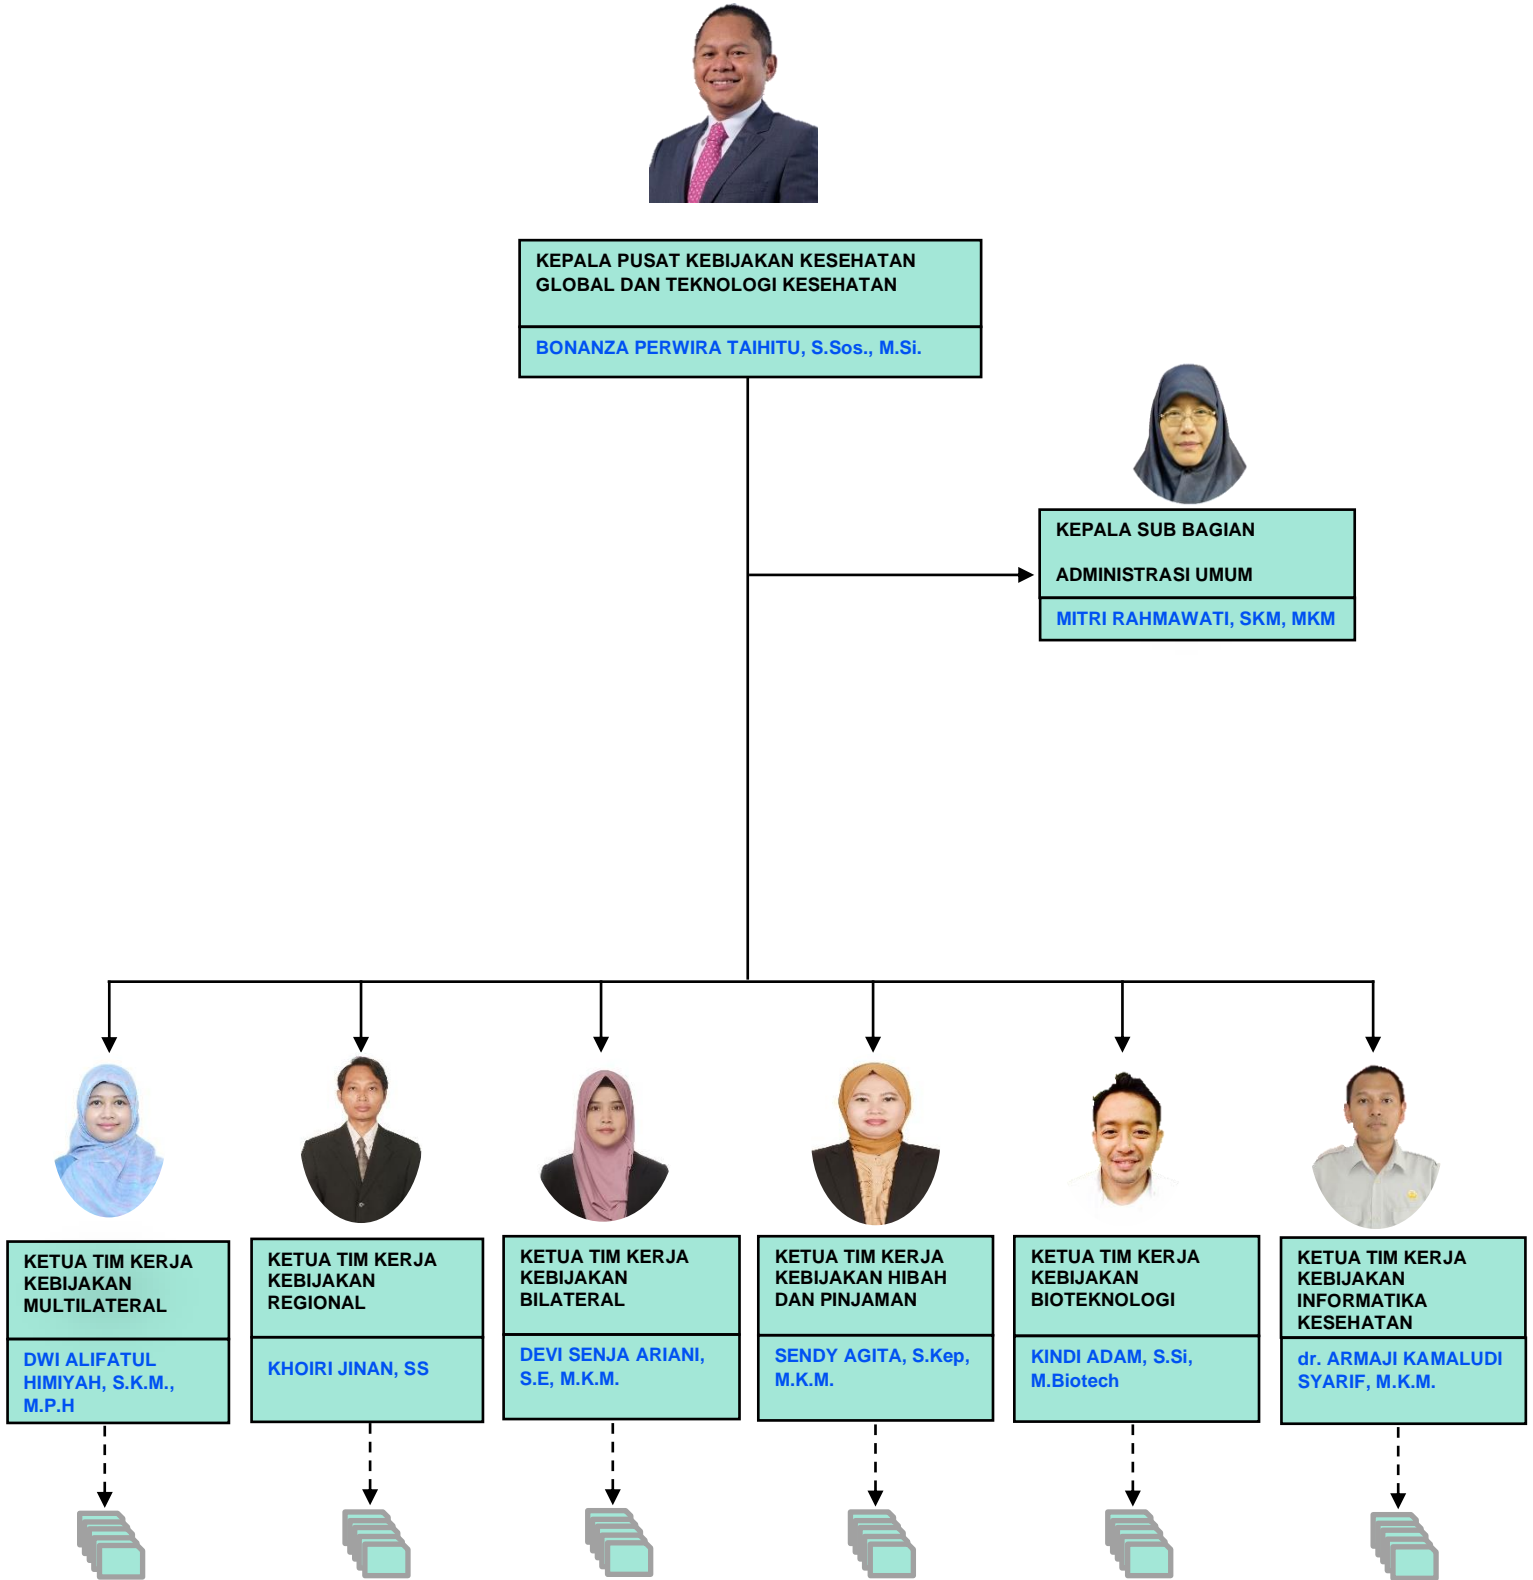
KEPALA PUSAT KEBIJAKAN KESEHATAN GLOBAL DAN TEKNOLOGI KESEHATAN

BONANZA PERWIRA TAIHITU, S.Sos., M.Si.

KEPALA SUB BAGIAN

ADMINISTRASI UMUM

MITRI RAHMAWATI, SKM, MKM

KETUA TIM KERJA KEBIJAKAN MULTILATERAL

DWI ALIFATUL HIMIYAH, S.K.M., M.P.H

KETUA TIM KERJA KEBIJAKAN REGIONAL

KHOIRI JINAN, SS

KETUA TIM KERJA KEBIJAKAN BILATERAL

DEVI SENJA ARIANI, S.E, M.K.M.

KETUA TIM KERJA KEBIJAKAN HIBAH DAN PINJAMAN

SENDY AGITA, S.Kep, M.K.M.

KETUA TIM KERJA KEBIJAKAN BIOTEKNOLOGI

KINDI ADAM, S.Si, M.Biotech

KETUA TIM KERJA KEBIJAKAN INFORMATIKA KESEHATAN

dr. ARMAJI KAMALUDI SYARIF, M.K.M.